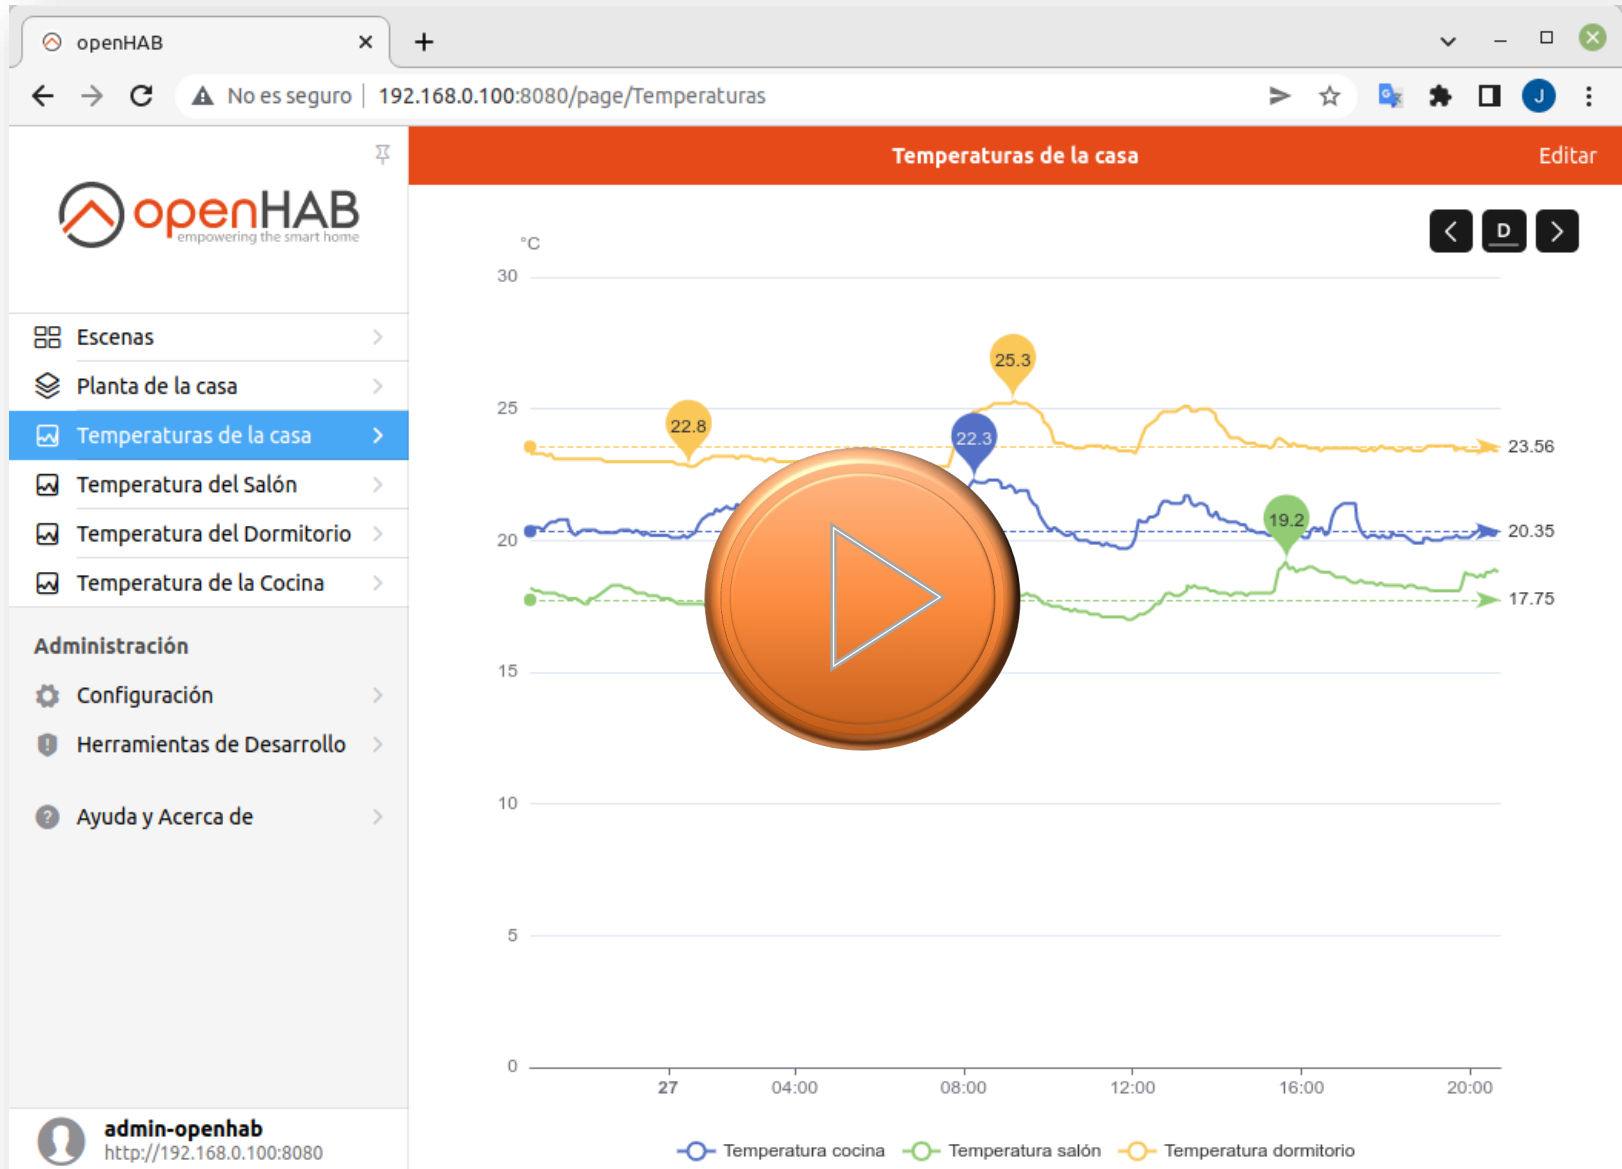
openHAB

No es seguro | 192.168.0.100:8080/page/Temperaturas

openHAB
empowering the smart home

Escenas
Planta de la casa
Temperaturas de la casa
Temperatura del Salón
Temperatura del Dormitorio
Temperatura de la Cocina

Administración
Configuración
Herramientas de Desarrollo
Ayuda y Acerca de

admin-openhab
http://192.168.0.100:8080

Temperaturas de la casa

Editar

D

°C

30
25
20
15
10
5
0

25.3
22.8
22.3
19.2
23.56
20.35
17.75

27
04:00
08:00
12:00
16:00
20:00

Temperatura cocina
Temperatura salón
Temperatura dormitorio